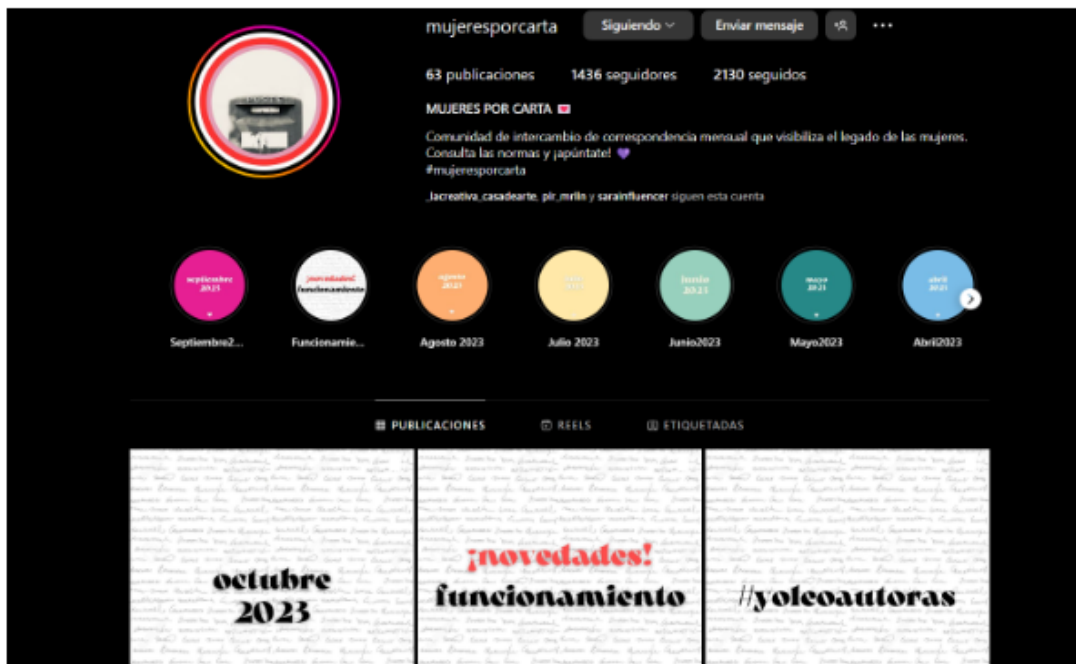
mujeresporcarta Siguiendo Enviar mensaje ···

63 publicaciones 1436 seguidores 2130 seguidos

MUJERES POR CARTA 💌

Comunidad de intercambio de correspondencia mensual que visibiliza el legado de las mujeres. Consulta las normas y ¡apúntate! 💜
#mujeresporcarta

_lacreativa_casadearte, pir_mriln y sarainfluencer siguen esta cuenta

septiembre 2023 — Septiembre2...
¡novedades! funcionamiento — Funcionamie...
agosto 2023 — Agosto 2023
julio 2023 — Julio 2023
junio 2023 — Junio2023
mayo 2023 — Mayo2023
abril 2023 — Abril2023

PUBLICACIONES REELS ETIQUETADAS

octubre 2023

¡novedades! funcionamiento

#yoleoautoras